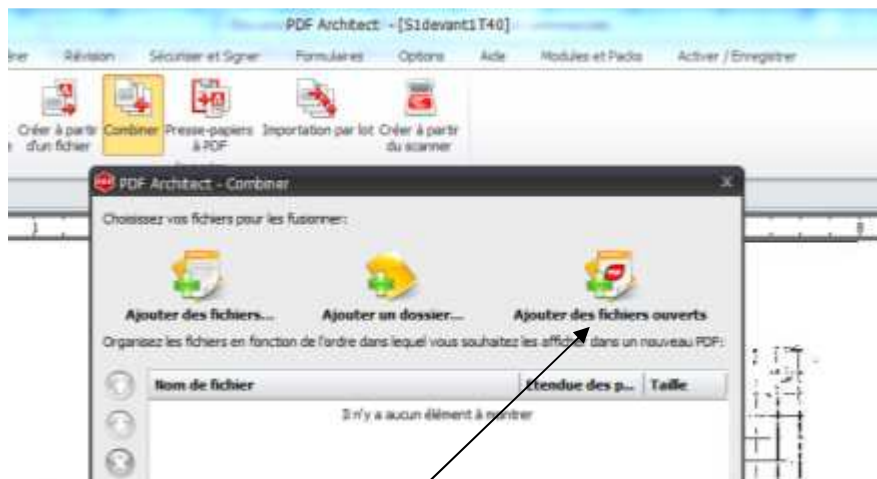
PDF Architect - [S1devant1T40]

ner Révision Sécuriser et Signer Formulaires Options Aide Modules et Packs Activer / Enregistrer

Créer à partir d'un fichier Combiner Presse-papiers à PDF Importation par lot Créer à partir du scanner

PDF Architect - Combiner

Choisissez vos fichiers pour les fusionner:

Ajouter des fichiers... Ajouter un dossier... Ajouter des fichiers ouverts

Organisez les fichiers en fonction de l'ordre dans lequel vous souhaitez les afficher dans un nouveau PDF:

| Nom de fichier | Etendue des p... | Taille |
|---|---|---|
| Il n'y a aucun élément à montrer | | |